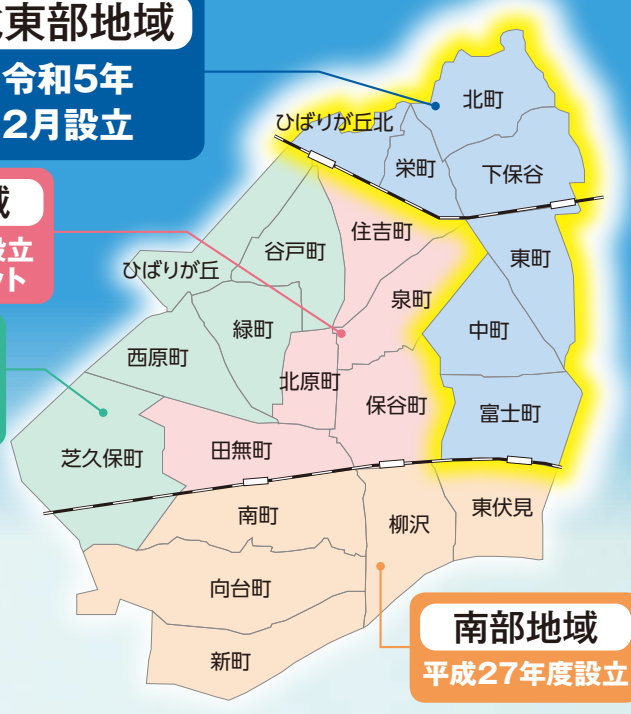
東部地域
令和5年
2月設立

域

設立
ト

ひばりが丘北
北町
栄町
下保谷
住吉町
谷戸町
ひばりが丘
東町
泉町
緑町
中町
西原町
北原町
保谷町
富士町
芝久保町
田無町
南町
柳沢
東伏見
向台町
新町

南部地域
平成27年度設立